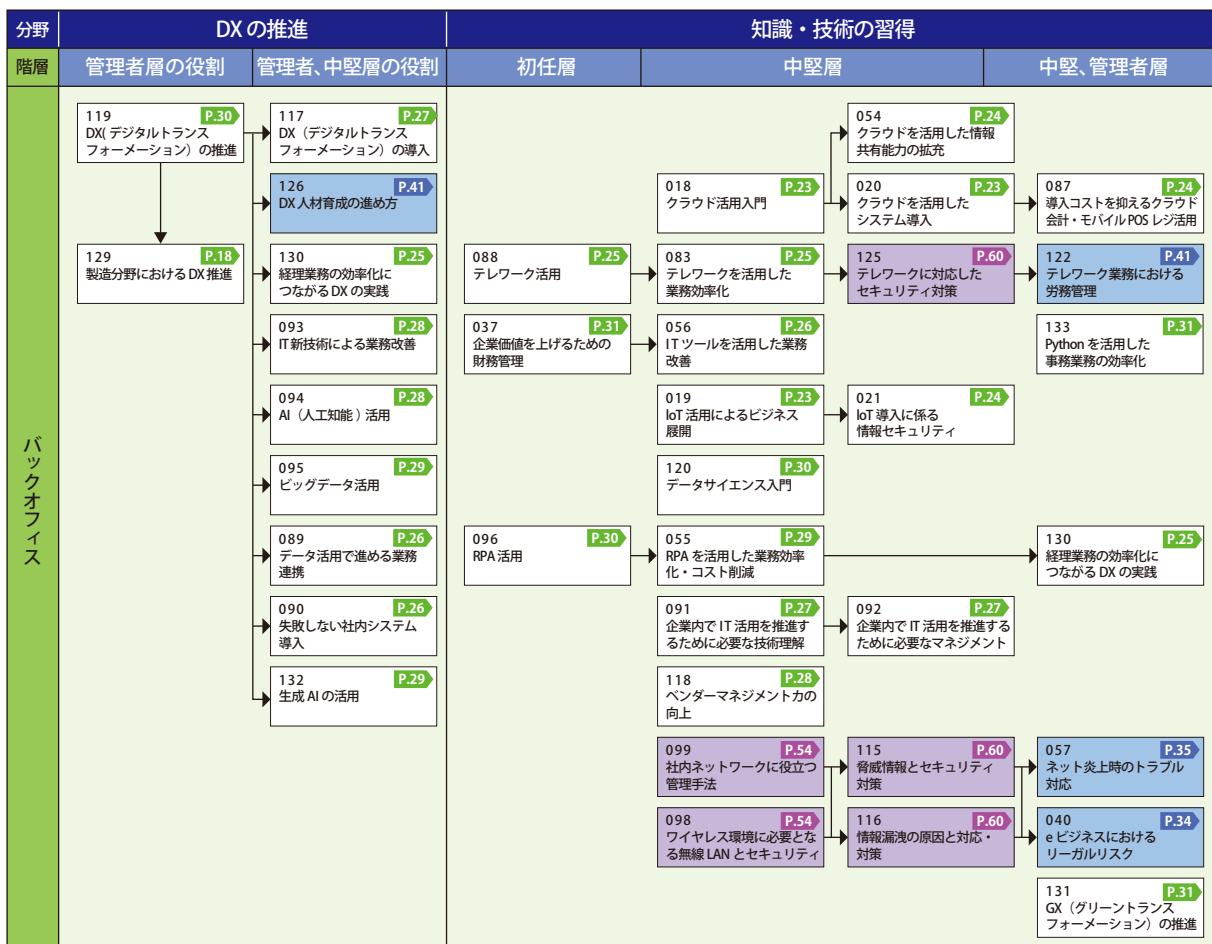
| 分野 | DXの推進 | | 知識・技術の習得 | | |
|---|---|---|---|---|---|
| 階層 | 管理者層の役割 | 管理者、中堅層の役割 | 初任層 | 中堅層 | 中堅、管理者層 |

バックオフィス

119 P.30 DX(デジタルトランスフォーメーション)の推進

129 P.18 製造分野におけるDX推進

117 P.27 DX(デジタルトランスフォーメーション)の導入

126 P.41 DX人材育成の進め方

130 P.25 経理業務の効率化につながるDXの実践

093 P.28 IT新技術による業務改善

094 P.28 AI(人工知能)活用

095 P.29 ビッグデータ活用

089 P.26 データ活用で進める業務連携

090 P.26 失敗しない社内システム導入

132 P.29 生成AIの活用

088 P.25 テレワーク活用

037 P.31 企業価値を上げるための財務管理

096 P.30 RPA活用

054 P.24 クラウドを活用した情報共有能力の拡充

018 P.23 クラウド活用入門

020 P.23 クラウドを活用したシステム導入

087 P.24 導入コストを抑えるクラウド会計・モバイルPOSレジ活用

083 P.25 テレワークを活用した業務効率化

125 P.60 テレワークに対応したセキュリティ対策

122 P.41 テレワーク業務における労務管理

056 P.26 ITツールを活用した業務改善

133 P.31 Pythonを活用した事務業務の効率化

019 P.23 IoT活用によるビジネス展開

021 P.24 IoT導入に係る情報セキュリティ

120 P.30 データサイエンス入門

055 P.29 RPAを活用した業務効率化・コスト削減

130 P.25 経理業務の効率化につながるDXの実践

091 P.27 企業内でIT活用を推進するために必要な技術理解

092 P.27 企業内でIT活用を推進するために必要なマネジメント

118 P.28 ベンダーマネジメント力の向上

099 P.54 社内ネットワークに役立つ管理手法

115 P.60 脅威情報とセキュリティ対策

057 P.35 ネット炎上時のトラブル対応

098 P.54 ワイヤレス環境に必要となる無線LANとセキュリティ

116 P.60 情報漏洩の原因と対応・対策

040 P.34 eビジネスにおけるリーガルリスク

131 P.31 GX(グリーントランスフォーメーション)の推進